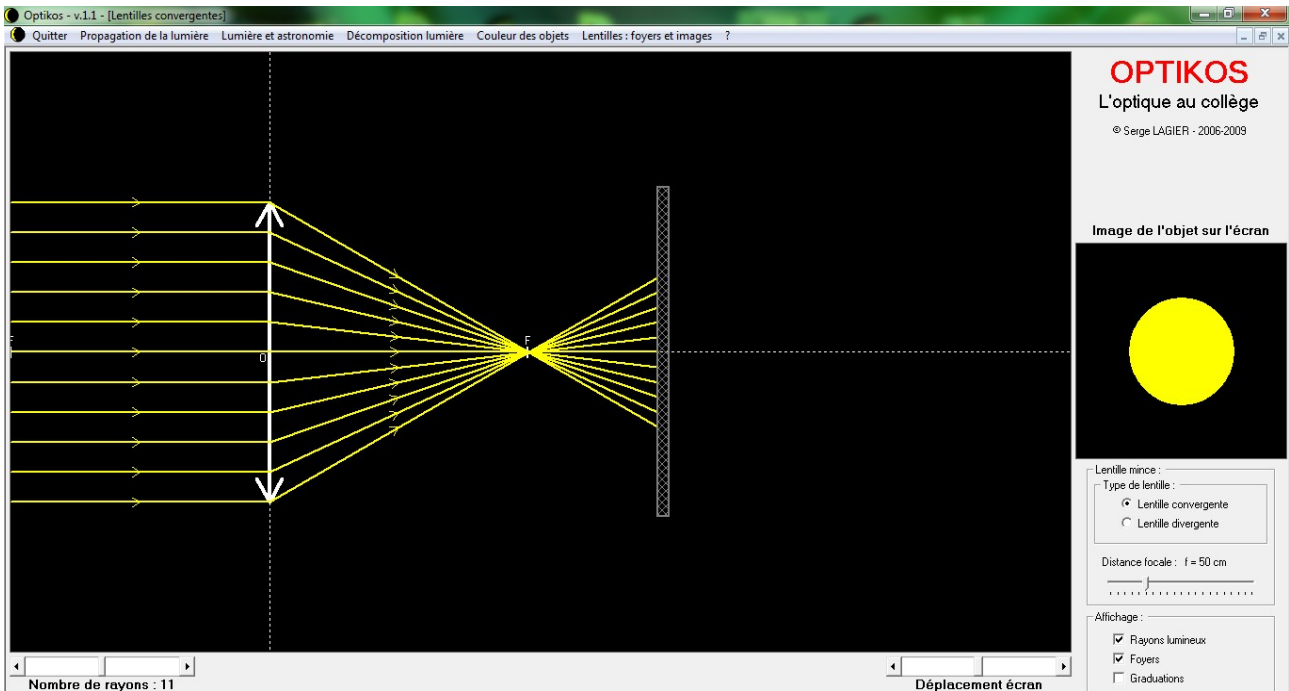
Optikos - v.1.1 - [Lentilles convergentes]

Quitter Propagation de la lumière Lumière et astronomie Décomposition lumière Couleur des objets Lentilles : foyers et images ?

F'

O

F

OPTIKOS

L'optique au collège

© Serge LAGIER - 2006-2009

Image de l'objet sur l'écran

Lentille mince :

Type de lentille :

Lentille convergente

Lentille divergente

Distance focale : f = 50 cm

Affichage :

Rayons lumineux

Foyers

Graduations

Nombre de rayons : 11

Déplacement écran